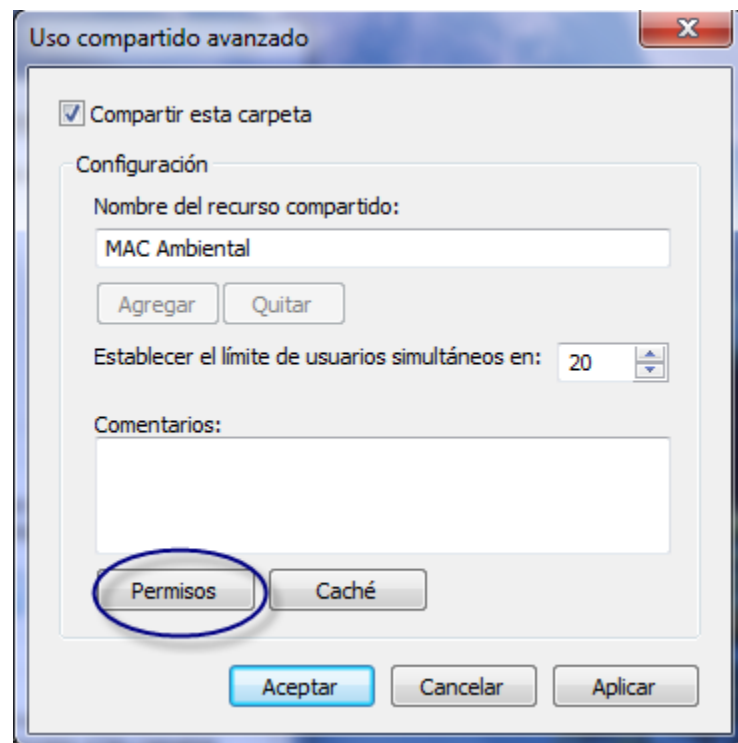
Uso compartido avanzado

Compartir esta carpeta

Configuración

Nombre del recurso compartido:

MAC Ambiental

Agregar

Quitar

Establecer el límite de usuarios simultáneos en: 20

Comentarios:

Permisos

Caché

Aceptar

Cancelar

Aplicar